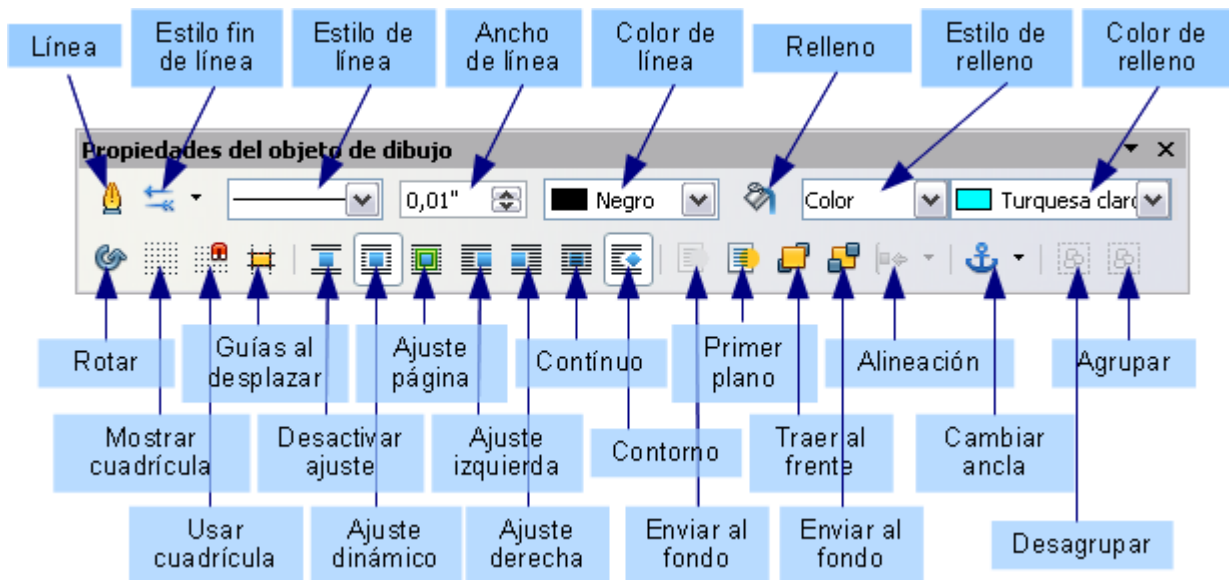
Línea

Estilo fin de línea

Estilo de línea

Ancho de línea

Color de línea

Relleno

Estilo de relleno

Color de relleno

Propiedades del objeto de dibujo

0,01"

Negro

Color

Turquesa claro

Rotar

Guías al desplazar

Ajuste página

Contínuo

Primer plano

Alineación

Agrupar

Mostrar cuadrícula

Desactivar ajuste

Ajuste izquierda

Contorno

Traer al frente

Cambiar ancla

Usar cuadrícula

Ajuste dinámico

Ajuste derecha

Enviar al fondo

Enviar al fondo

Desagrupar